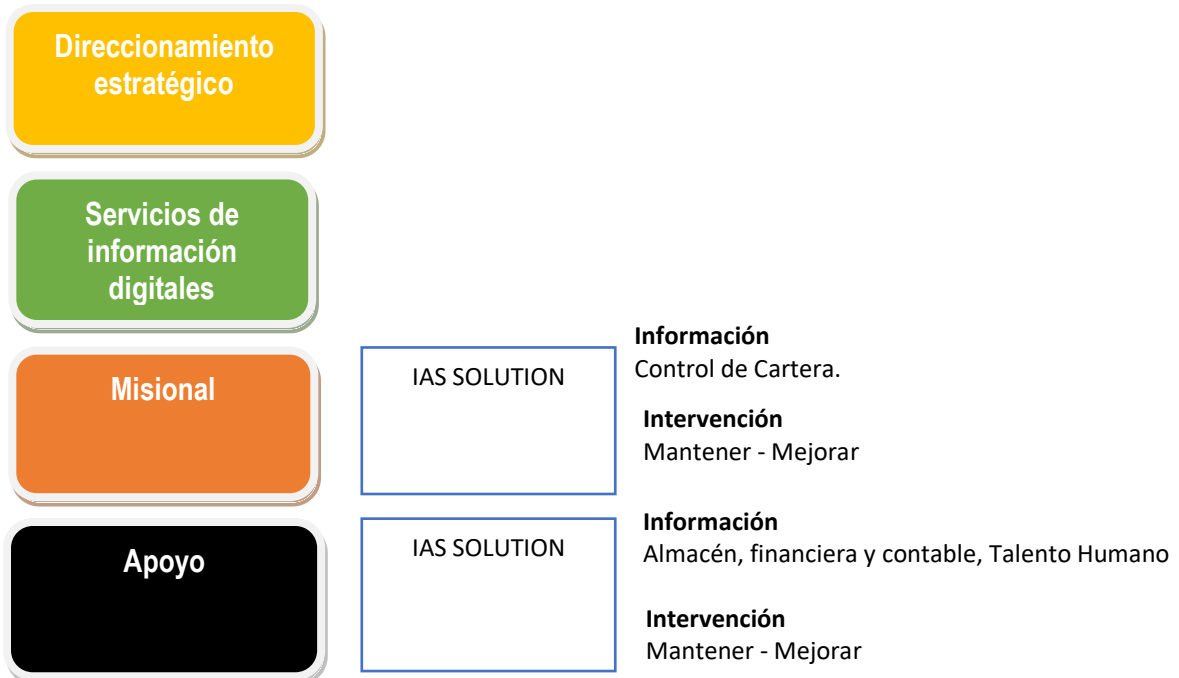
Direccionamiento estratégico

Servicios de información digitales

Misional

IAS SOLUTION

Información
Control de Cartera.

Intervención
Mantener - Mejorar

Apoyo

IAS SOLUTION

Información
Almacén, financiera y contable, Talento Humano

Intervención
Mantener - Mejorar